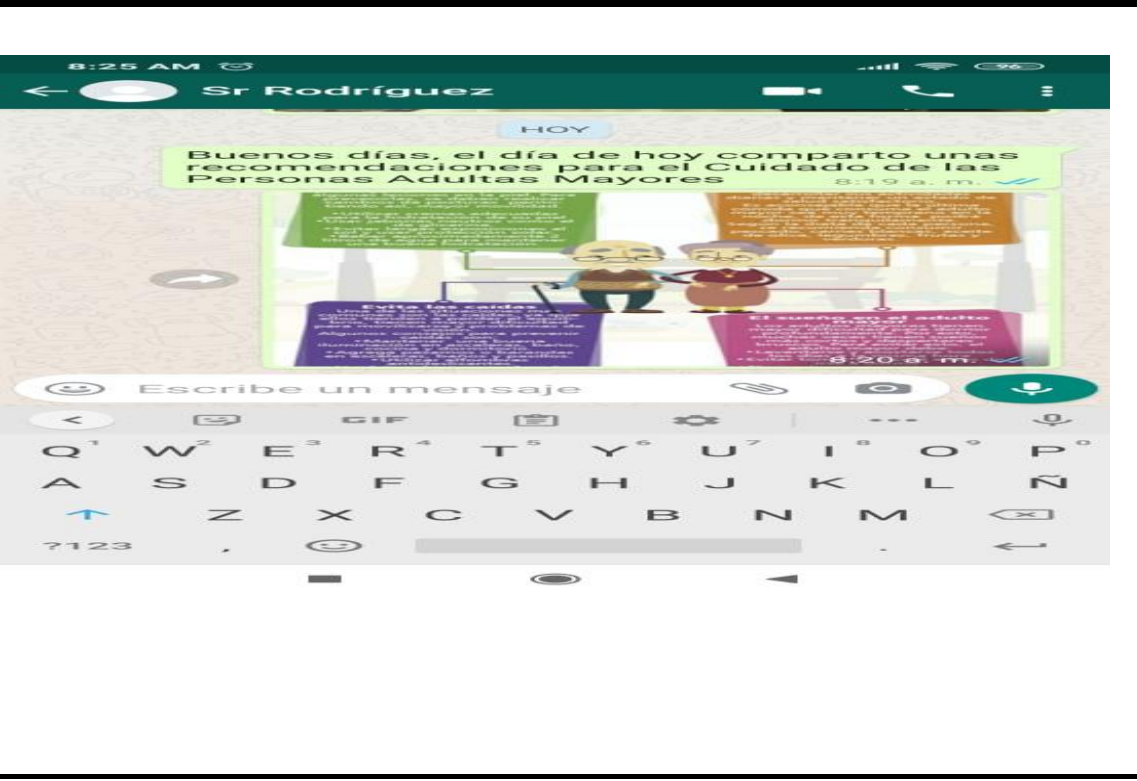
8:25 AM
96
Sr Rodríguez
HOY
Buenos días, el día de hoy comparto unas recomendaciones para el Cuidado de las Personas Adultas Mayores 8:19 a. m.
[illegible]
Evita las caídas
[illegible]
El sueño en el adulto mayor
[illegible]
8:20 a. m.
Escribe un mensaje
GIF
Q 1 W 2 E 3 R 4 T 5 Y 6 U 7 I 8 O 9 P 0
A S D F G H J K L Ñ
Z X C V B N M
?123 , .